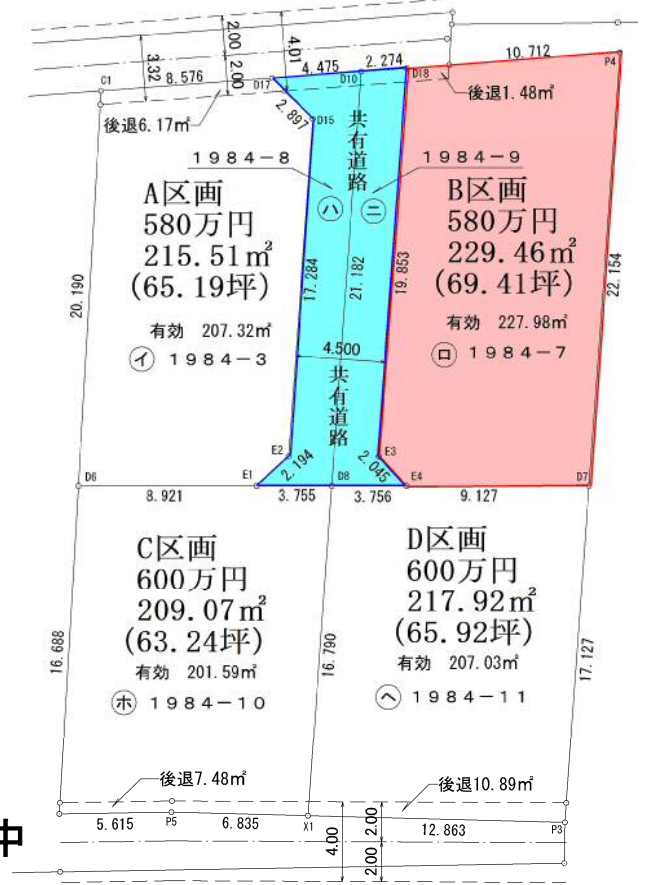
2.00
4.01
3.32
2.00
4.475
2.274
10.712
C1
8.576
D17
D10
D18
P4
後退1.48㎡
後退6.17㎡
2.897
D15
共有道路
1984−8
1984−9
ハ
ニ
A区画
580万円
215.51㎡
(65.19坪)
B区画
580万円
229.46㎡
(69.41坪)
20.190
17.284
21.182
19.853
22.154
有効 207.32㎡
有効 227.98㎡
イ 1984−3
ロ 1984−7
4.500
共有道路
E2
E3
2.194
2.045
D6
E1
D8
E4
D7
8.921
3.755
3.756
9.127
C区画
600万円
209.07㎡
(63.24坪)
D区画
600万円
217.92㎡
(65.92坪)
16.688
16.790
17.127
有効 201.59㎡
有効 207.03㎡
ホ 1984−10
ヘ 1984−11
後退7.48㎡
後退10.89㎡
5.615
P5
6.835
X1
2.00
12.863
P3
4.00
2.00
中